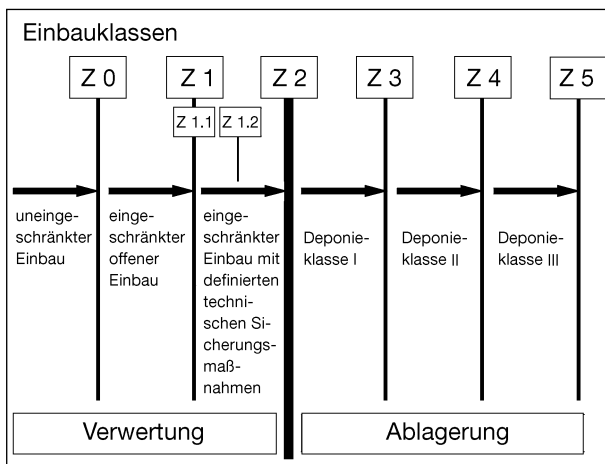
Einbauklassen

Z 0

Z 1

Z 1.1

Z 1.2

Z 2

Z 3

Z 4

Z 5

uneingeschränkter Einbau

eingeschränkter offener Einbau

eingeschränkter Einbau mit definierten technischen Sicherungsmaßnahmen

Deponieklasse I

Deponieklasse II

Deponieklasse III

Verwertung

Ablagerung